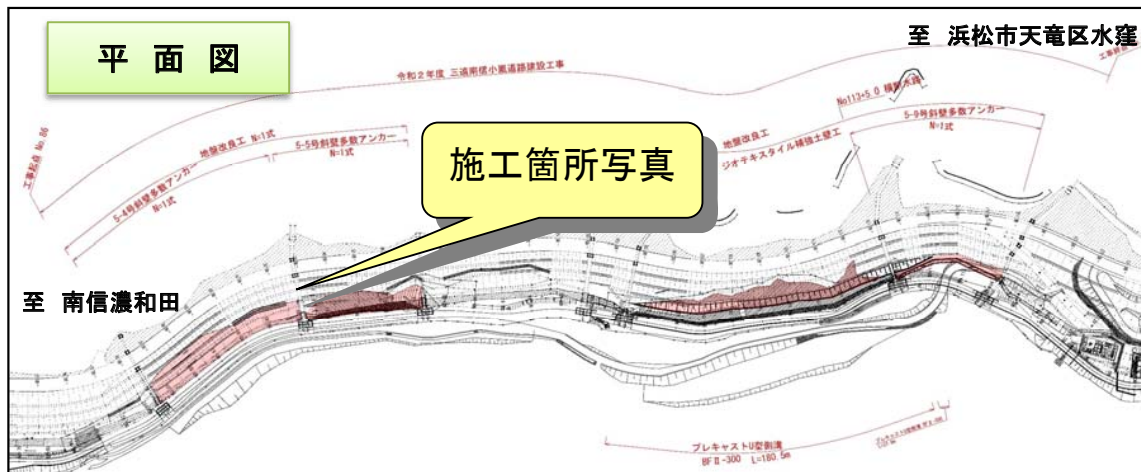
平 面 図

至 浜松市天竜区水窪

令和2年度 三遠南信小嵐道路建設工事

工事起点 No.86

5-4号斜壁多数アンカー N=1式

地盤改良工 N=1式

5-5号斜壁多数アンカー N=1式

施工箇所写真

地盤改良工

ジオテキスタイル補強土壁工

No113+5.0 横断水路

5-9号斜壁多数アンカー N=1式

至 南信濃和田

プレキャストU型側溝 BFⅡ-300 L=180.5m